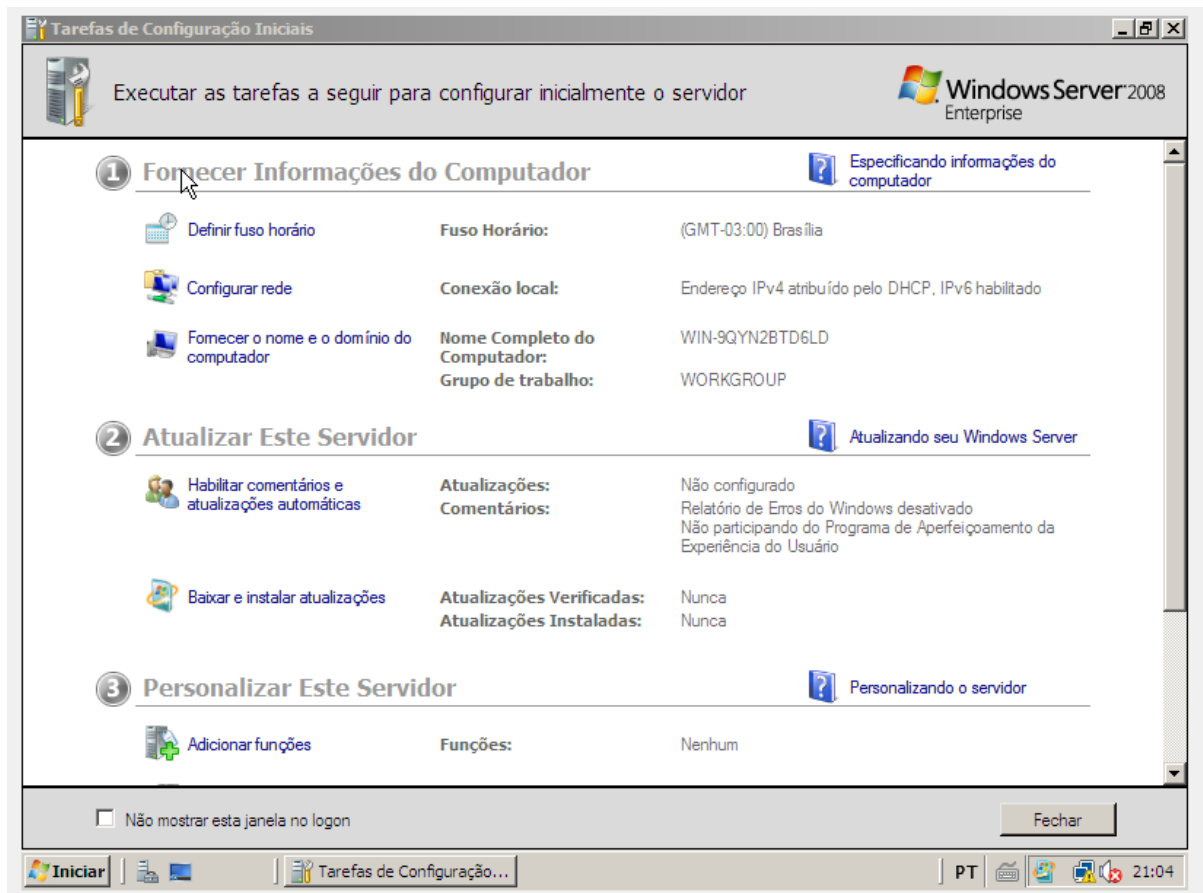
Tarefas de Configuração Iniciais

Executar as tarefas a seguir para configurar inicialmente o servidor

Windows Server 2008
Enterprise

1 Fornecer Informações do Computador

Especificando informações do computador

Definir fuso horário | Fuso Horário: | (GMT-03:00) Brasília

Configurar rede | Conexão local: | Endereço IPv4 atribuído pelo DHCP, IPv6 habilitado

Fornecer o nome e o domínio do computador | Nome Completo do Computador: | WIN-9QYN2BTD6LD
Grupo de trabalho: | WORKGROUP

2 Atualizar Este Servidor

Atualizando seu Windows Server

Habilitar comentários e atualizações automáticas | Atualizações: | Não configurado
Comentários: | Relatório de Erros do Windows desativado
Não participando do Programa de Aperfeiçoamento da Experiência do Usuário

Baixar e instalar atualizações | Atualizações Verificadas: | Nunca
Atualizações Instaladas: | Nunca

3 Personalizar Este Servidor

Personalizando o servidor

Adicionar funções | Funções: | Nenhum

Não mostrar esta janela no logon

Fechar

Iniciar | Tarefas de Configuração... | PT | 21:04